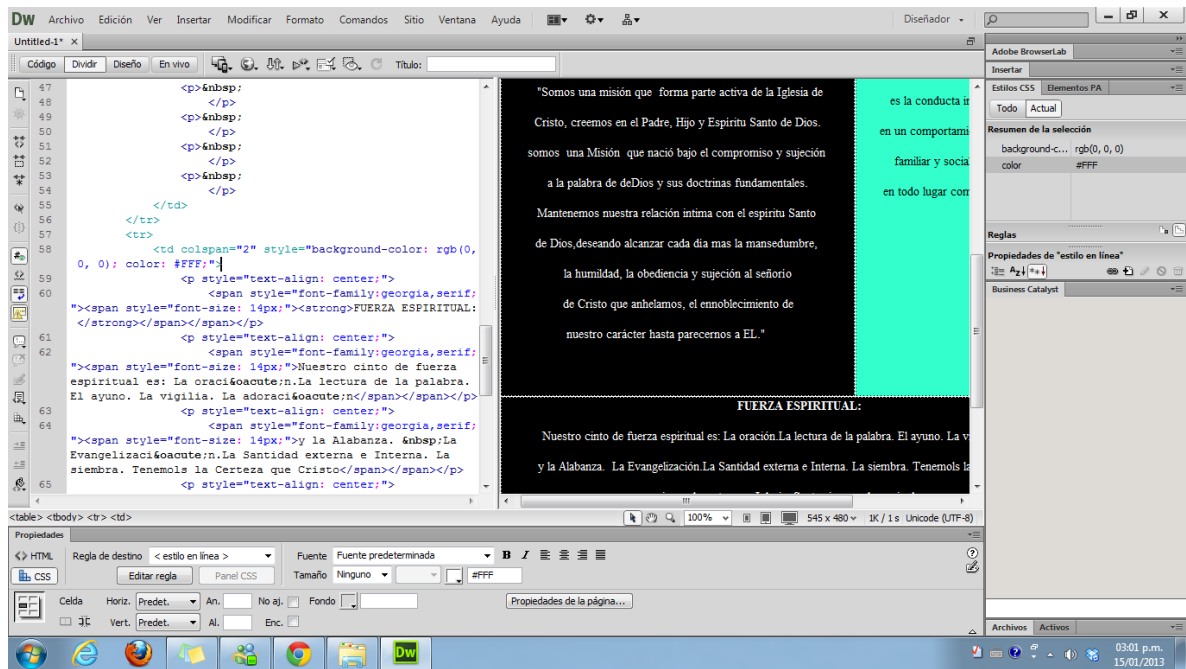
Dw Archivo Edición Ver Insertar Modificar Formato Comandos Sitio Ventana Ayuda

Diseñador

Untitled-1* ×

Código Dividir Diseño En vivo Título:

47 <p>&nbsp;
48 </p>
49 <p>&nbsp;
50 </p>
51 <p>&nbsp;
52 </p>
53 <p>&nbsp;
54 </p>
55 </td>
56 </tr>
57 <tr>
58 <td colspan="2" style="background-color: rgb(0, 0, 0); color: #FFF;">
59 <p style="text-align: center;">
60 <span style="font-family:georgia,serif;"><span style="font-size: 14px;"><strong>FUERZA ESPIRITUAL: </strong></span></span></p>
61 <p style="text-align: center;">
62 <span style="font-family:georgia,serif;"><span style="font-size: 14px;">Nuestro cinto de fuerza espiritual es: La oraci&oacute;n.La lectura de la palabra. El ayuno. La vigilia. La adoraci&oacute;n</span></span>
63 <p style="text-align: center;">
64 <span style="font-family:georgia,serif;"><span style="font-size: 14px;">y la Alabanza. &nbsp;La Evangelizaci&oacute;n.La Santidad externa e Interna. La siembra. Tenemols la Certeza que Cristo</span></span>
65 <p style="text-align: center;">

"Somos una misión que forma parte activa de la Iglesia de Cristo, creemos en el Padre, Hijo y Espíritu Santo de Dios. somos una Misión que nació bajo el compromiso y sujeción a la palabra de deDios y sus doctrinas fundamentales. Mantenemos nuestra relación intima con el espíritu Santo de Dios,deseando alcanzar cada dia mas la mansedumbre, la humildad, la obediencia y sujeción al señorio de Cristo que anhelamos, el ennoblecimiento de nuestro carácter hasta parecernos a EL."

es la conducta i
en un comportami
familiar y socia
en todo lugar com

FUERZA ESPIRITUAL:

Nuestro cinto de fuerza espiritual es: La oración.La lectura de la palabra. El ayuno. La v

y la Alabanza. La Evangelización.La Santidad externa e Interna. La siembra. Tenemols la

<table> <tbody> <tr> <td>

100% 545 x 480 1K / 1 s Unicode (UTF-8)

Propiedades

<> HTML Regla de destino < estilo en línea > Fuente Fuente predeterminada B I

CSS Editar regla Panel CSS Tamaño Ninguno #FFF

Celda Horiz. Predet. An. No aj. Fondo Propiedades de la página...

Vert. Predet. Al. Enc.

Adobe BrowserLab
Insertar
Estilos CSS Elementos PA
Todo Actual
Resumen de la selección
background-c... rgb(0, 0, 0)
color #FFF
Reglas
Propiedades de "estilo en línea"
Business Catalyst
Archivos Activos

03:01 p.m.
15/01/2013